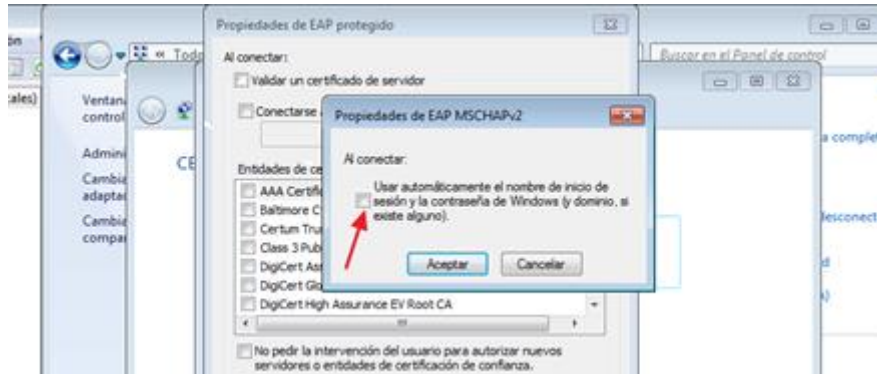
ón
cales)
Ventana
control
Admini
Cambia
adaptad
Cambia
compar
« Todo
CE
Buscar en el Panel de control
a complet
desconect
d
s)

Propiedades de EAP protegido
Al conectar:
Validar un certificado de servidor
Conectarse
Entidades de ce
AAA Certif
Baltimore C
Certum Tru
Class 3 Pub
DigiCert Ass
DigiCert Glo
DigiCert High Assurance EV Root CA
No pedir la intervención del usuario para autorizar nuevos servidores o entidades de certificación de confianza.

Propiedades de EAP MSCHAPv2
Al conectar:
Usar automáticamente el nombre de inicio de sesión y la contraseña de Windows (y dominio, si existe alguno).
Aceptar
Cancelar